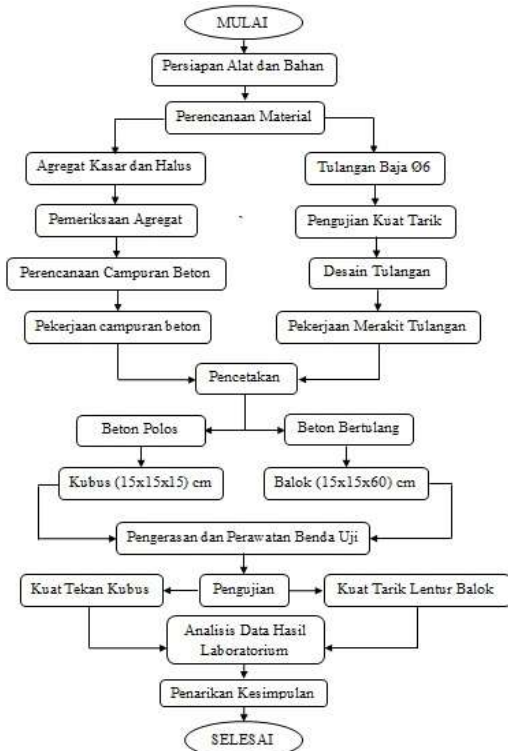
MULAI

Persiapan Alat dan Bahan

Perencanaan Material

Agregat Kasar dan Halus

Pemeriksaan Agregat

Perencanaan Campuran Beton

Pekerjaan campuran beton

Tulangan Baja Ø6

Pengujian Kuat Tarik

Desain Tulangan

Pekerjaan Merakit Tulangan

Pencetakan

Beton Polos

Beton Bertulang

Kubus (15x15x15) cm

Balok (15x15x60) cm

Pengerasan dan Perawatan Benda Uji

Kuat Tekan Kubus

Pengujian

Kuat Tarik Lentur Balok

Analisis Data Hasil Laboratorium

Penarikan Kesimpulan

SELESAI